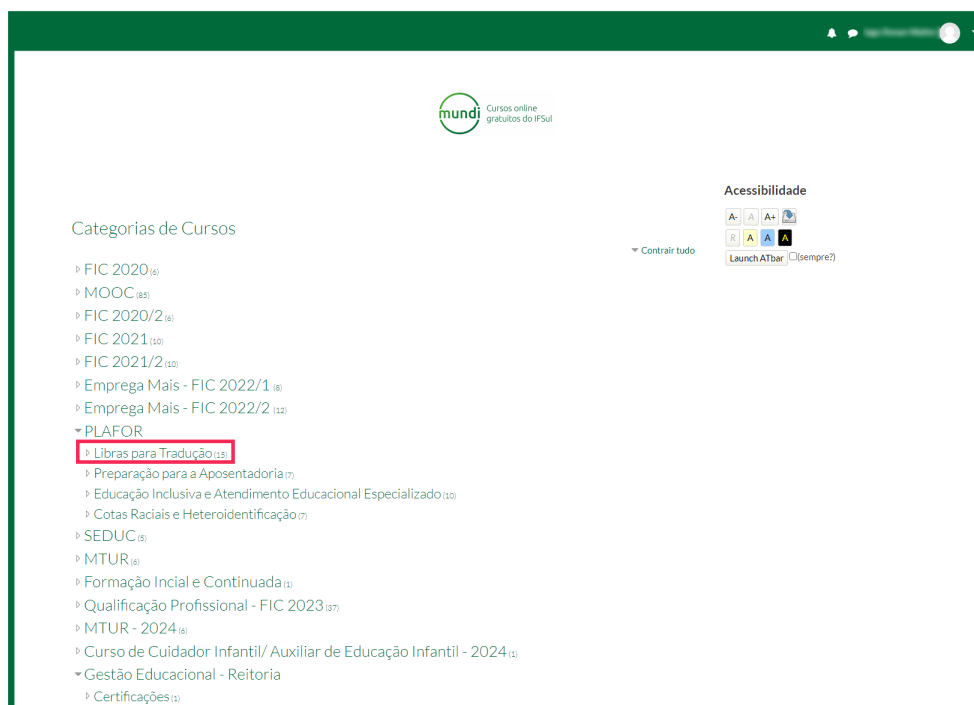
mundi Cursos online gratuitos do IFSul

Acessibilidade

A- A A+

R A A A

Launch ATbar (sempre?)

Categorias de Cursos

Contrair tudo

FIC 2020 (6)
MOOC (85)
FIC 2020/2 (6)
FIC 2021 (10)
FIC 2021/2 (10)
Emprega Mais - FIC 2022/1 (8)
Emprega Mais - FIC 2022/2 (12)
PLAFOR
Libras para Tradução (15)
Preparação para a Aposentadoria (7)
Educação Inclusiva e Atendimento Educacional Especializado (10)
Cotas Raciais e Heteroidentificação (7)
SEDUC (5)
MTUR (6)
Formação Incial e Continuada (1)
Qualificação Profissional - FIC 2023 (37)
MTUR - 2024 (6)
Curso de Cuidador Infantil/ Auxiliar de Educação Infantil - 2024 (1)
Gestão Educacional - Reitoria
Certificações (1)